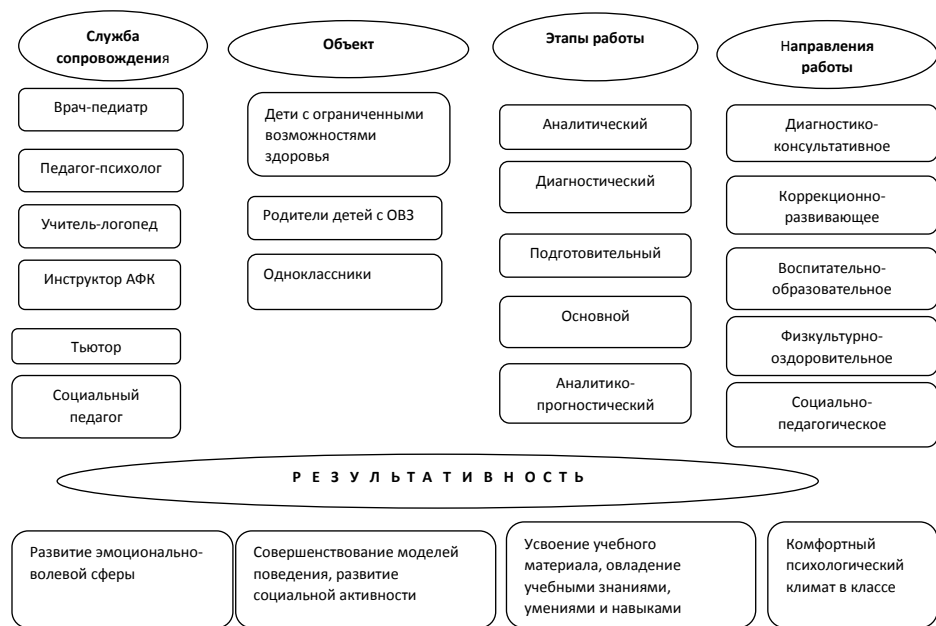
Служба сопровождения

Объект

Этапы работы

Направления работы

Врач-педиатр

Педагог-психолог

Учитель-логопед

Инструктор АФК

Тьютор

Социальный педагог

Дети с ограниченными возможностями здоровья

Родители детей с ОВЗ

Одноклассники

Аналитический

Диагностический

Подготовительный

Основной

Аналитико-прогностический

Диагностико-консультативное

Коррекционно-развивающее

Воспитательно-образовательное

Физкультурно-оздоровительное

Социально-педагогическое

Р Е З У Л Ь Т А Т И В Н О С Т Ь

Развитие эмоционально-волевой сферы

Совершенствование моделей поведения, развитие социальной активности

Усвоение учебного материала, овладение учебными знаниями, умениями и навыками

Комфортный психологический климат в классе